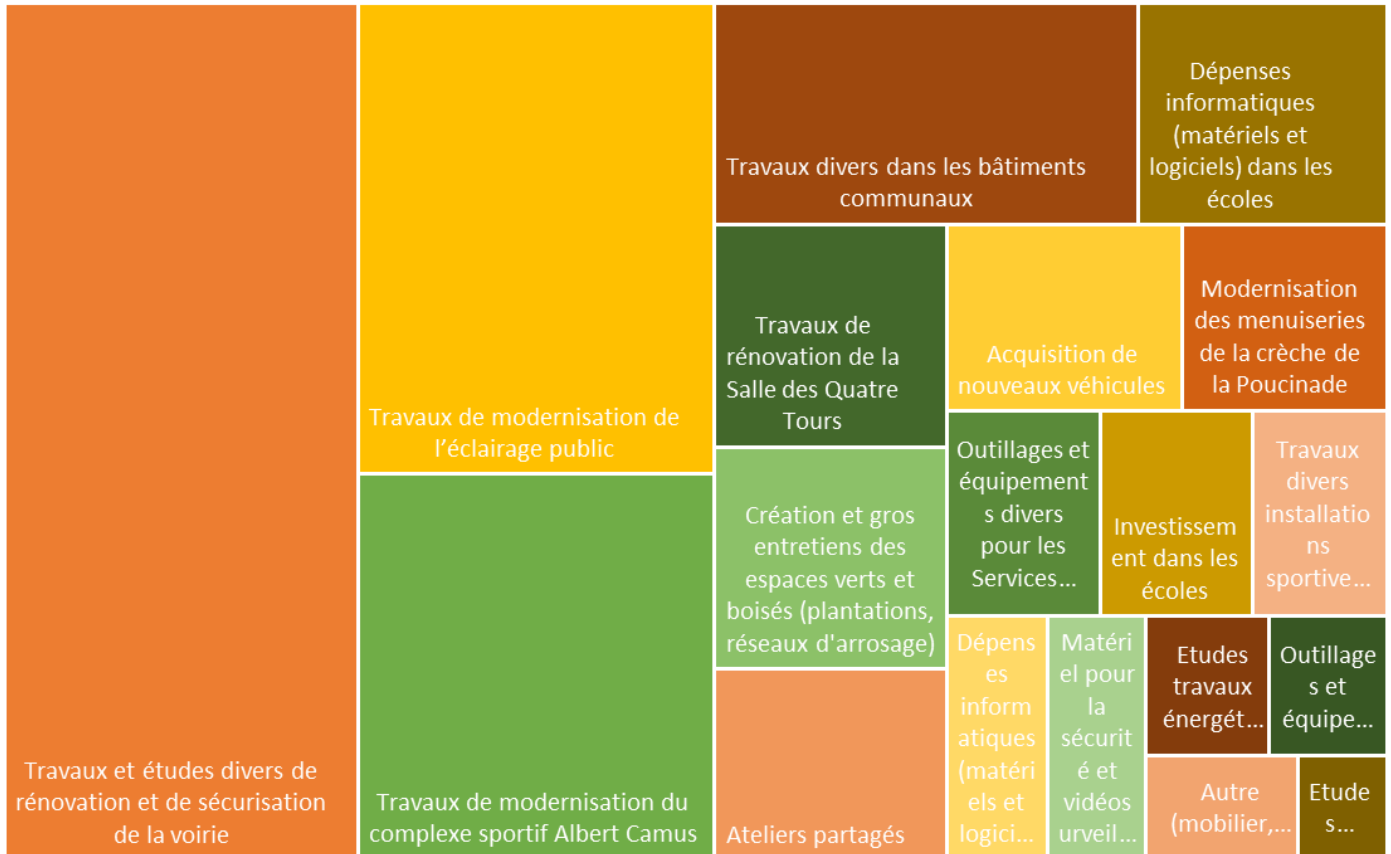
Travaux et études divers de rénovation et de sécurisation de la voirie

Travaux de modernisation de l’éclairage public

Travaux de modernisation du complexe sportif Albert Camus

Travaux divers dans les bâtiments communaux

Dépenses informatiques (matériels et logiciels) dans les écoles

Travaux de rénovation de la Salle des Quatre Tours

Acquisition de nouveaux véhicules

Modernisation des menuiseries de la crèche de la Poucinade

Création et gros entretiens des espaces verts et boisés (plantations, réseaux d'arrosage)

Outillages et équipement s divers pour les Services…

Investissem ent dans les écoles

Travaux divers installatio ns sportive…

Ateliers partagés

Dépens es inform atiques (matéri els et logici…

Matéri el pour la sécurit é et vidéos urveil…

Etudes travaux énergét…

Outillage s et équipe…

Autre (mobilier,…

Etude s…